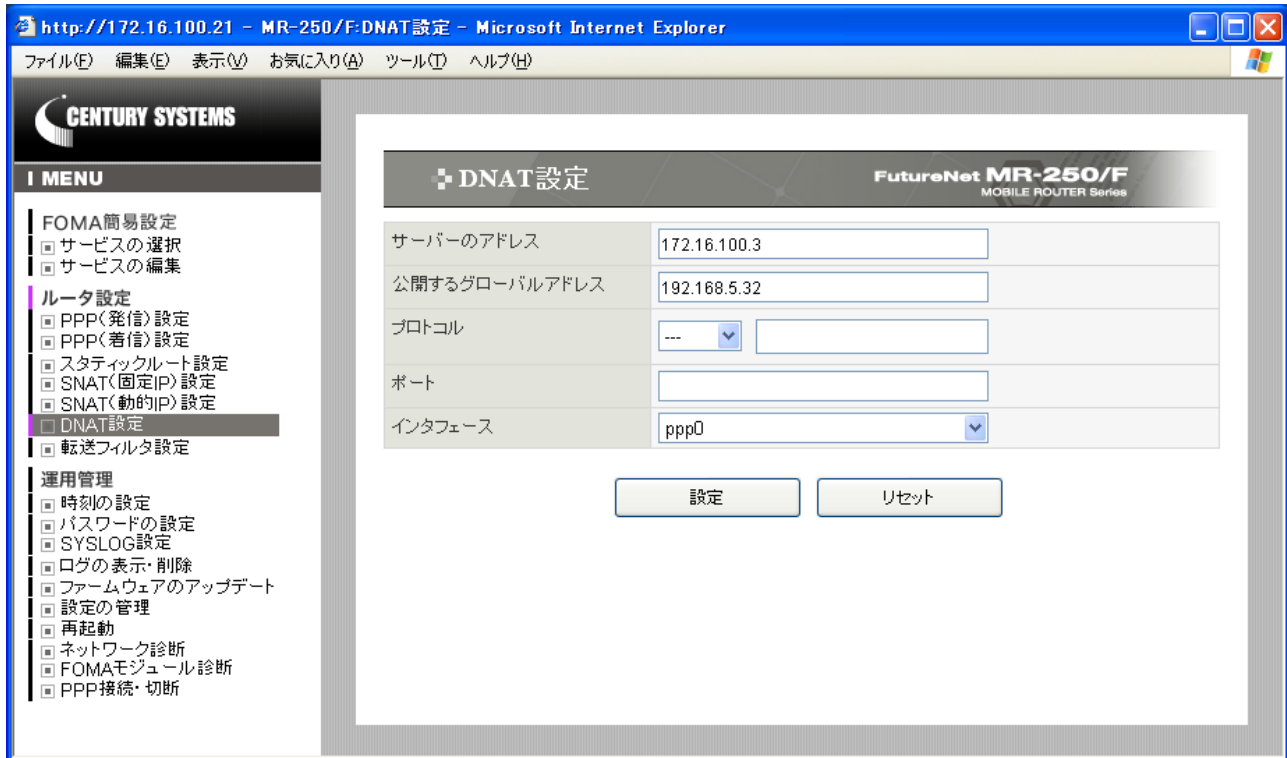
http://172.16.100.21 - MR-250/F:DNAT設定 - Microsoft Internet Explorer

ファイル(F) 編集(E) 表示(V) お気に入り(A) ツール(T) ヘルプ(H)

CENTURY SYSTEMS

I MENU

FOMA簡易設定
サービスの選択
サービスの編集

ルータ設定
PPP(発信)設定
PPP(着信)設定
スタティックルート設定
SNAT(固定IP)設定
SNAT(動的IP)設定
DNAT設定
転送フィルタ設定

運用管理
時刻の設定
パスワードの設定
SYSLOG設定
ログの表示・削除
ファームウェアのアップデート
設定の管理
再起動
ネットワーク診断
FOMAモジュール診断
PPP接続・切断

DNAT設定

FutureNet MR-250/F
MOBILE ROUTER Series

| サーバーのアドレス | 172.16.100.3 |
|---|---|
| 公開するグローバルアドレス | 192.168.5.32 |
| プロトコル | --- |
| ポート | |
| インタフェース | ppp0 |

設定 リセット